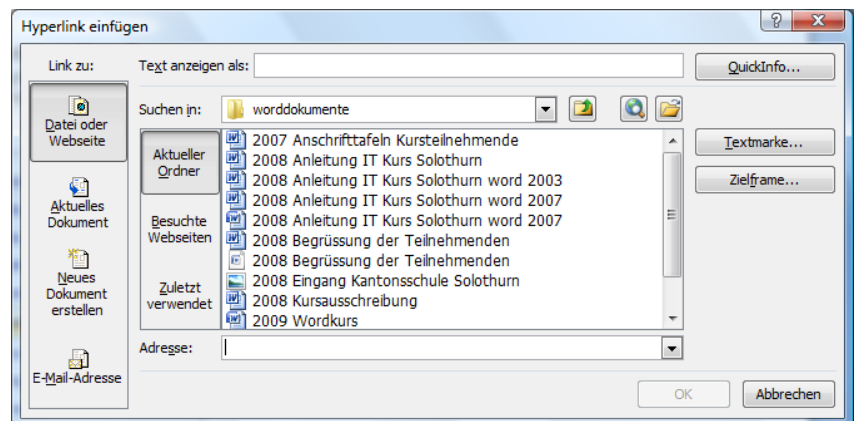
Hyperlink einfügen

?

Link zu:

Text anzeigen als:

QuickInfo...

Datei oder Webseite

Suchen in:

worddokumente

Aktueller Ordner

Besuchte Webseiten

Zuletzt verwendet

2007 Anschrifttafeln Kursteilnehmende
2008 Anleitung IT Kurs Solothurn
2008 Anleitung IT Kurs Solothurn word 2003
2008 Anleitung IT Kurs Solothurn word 2007
2008 Anleitung IT Kurs Solothurn word 2007
2008 Begrüssung der Teilnehmenden
2008 Begrüssung der Teilnehmenden
2008 Eingang Kantonsschule Solothurn
2008 Kursausschreibung
2009 Wordkurs

Textmarke...

Zielframe...

Aktuelles Dokument

Neues Dokument erstellen

Adresse:

E-Mail-Adresse

OK

Abbrechen